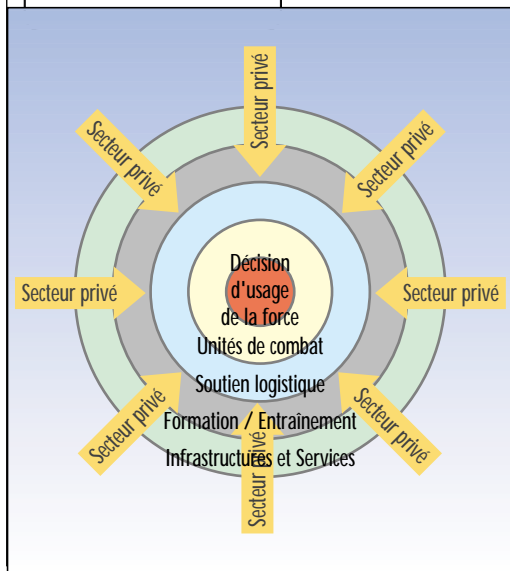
Secteur privé

Secteur privé

Secteur privé

Secteur privé

Décision d'usage de la force

Secteur privé

Unités de combat

Soutien logistique

Secteur privé

Formation / Entraînement

Secteur privé

Infrastructures et Services

Secteur privé